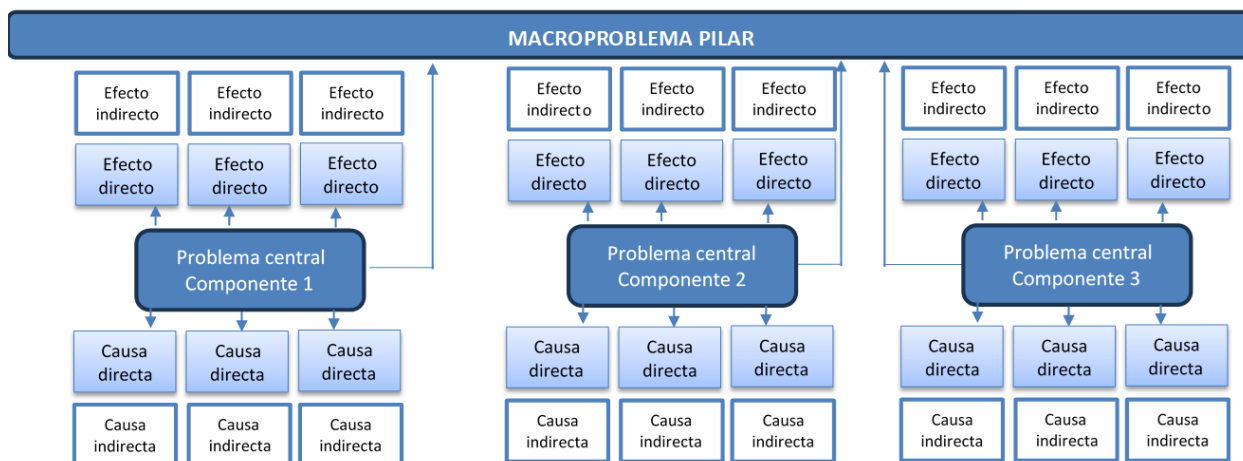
MACROPROBLEMA PILAR

Efecto indirecto
Efecto indirecto
Efecto indirecto
Efecto directo
Efecto directo
Efecto directo
Problema central Componente 1
Causa directa
Causa directa
Causa directa
Causa indirecta
Causa indirecta
Causa indirecta

Efecto indirecto
Efecto indirecto
Efecto indirecto
Efecto directo
Efecto directo
Efecto directo
Problema central Componente 2
Causa directa
Causa directa
Causa directa
Causa indirecta
Causa indirecta
Causa indirecta

Efecto indirecto
Efecto indirecto
Efecto indirecto
Efecto directo
Efecto directo
Efecto directo
Problema central Componente 3
Causa directa
Causa directa
Causa directa
Causa indirecta
Causa indirecta
Causa indirecta